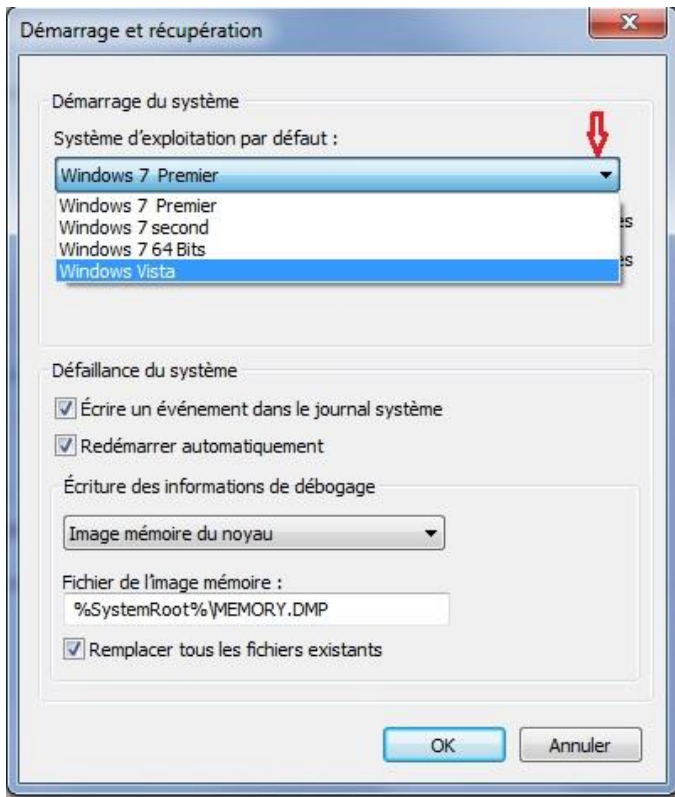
Démarrage et récupération

Démarrage du système

Système d'exploitation par défaut :

Windows 7 Premier

Windows 7 Premier
Windows 7 second
Windows 7 64 Bits
Windows Vista

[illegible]s
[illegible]s

Défaillance du système

Écrire un événement dans le journal système

Redémarrer automatiquement

Écriture des informations de débogage

Image mémoire du noyau

Fichier de l'image mémoire :

%SystemRoot%\MEMORY.DMP

Remplacer tous les fichiers existants

OK

Annuler